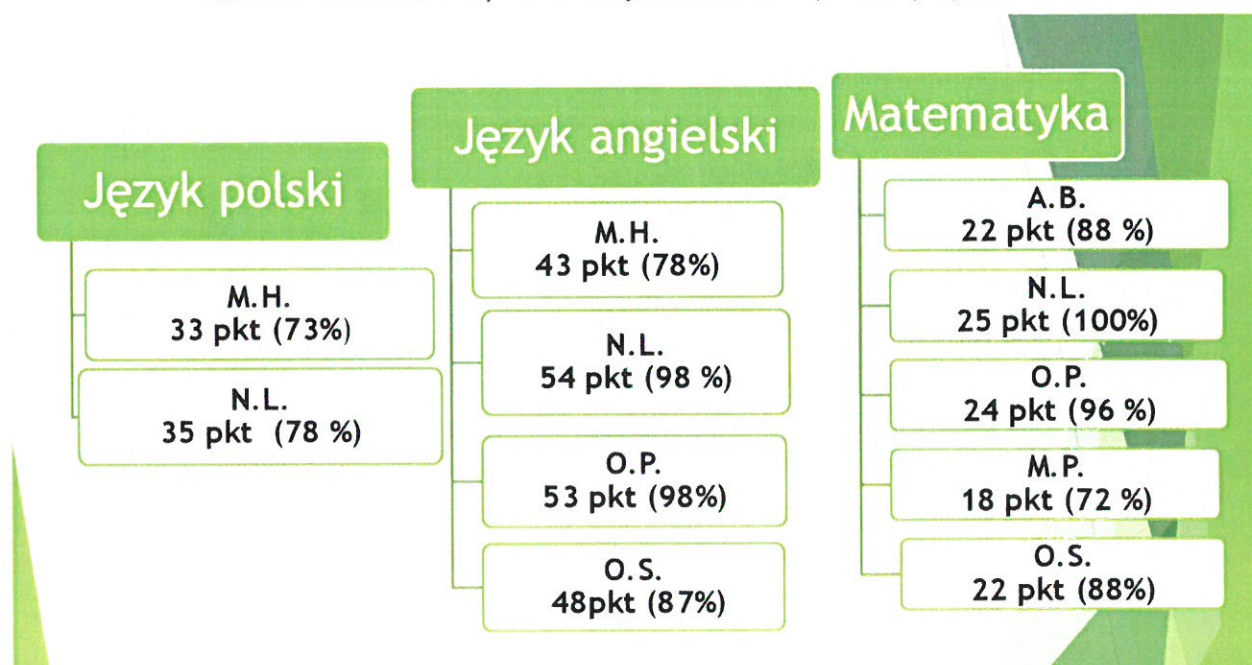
Język polski

M.H.
33 pkt (73%)

N.L.
35 pkt (78 %)

Język angielski

M.H.
43 pkt (78%)

N.L.
54 pkt (98 %)

O.P.
53 pkt (98%)

O.S.
48pkt (87%)

Matematyka

A.B.
22 pkt (88 %)

N.L.
25 pkt (100%)

O.P.
24 pkt (96 %)

M.P.
18 pkt (72 %)

O.S.
22 pkt (88%)